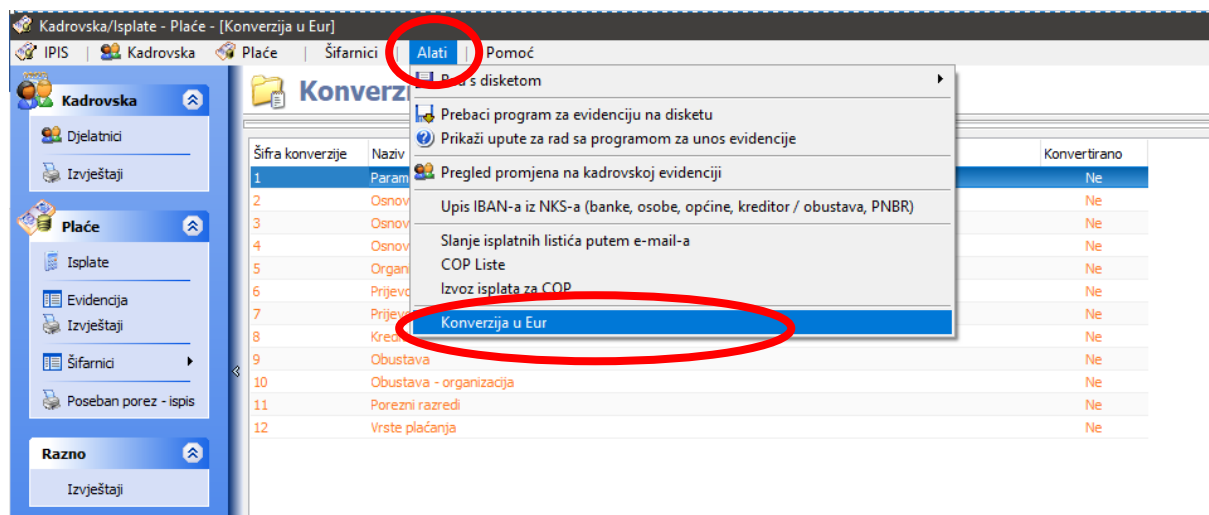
Kadrovska/Isplate - Plaće - [Konverzija u Eur]

IPIS | Kadrovska | Plaće | Šifarnici | Alati | Pomoć

Kadrovska
Djelatnici
Izvještaji

Plaće
Isplate
Evidencija
Izvještaji
Šifarnici
Poseban porez - ispis

Razno
Izvještaji

Konverzi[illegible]

Rad s disketom
Prebaci program za evidenciju na disketu
Prikaži upute za rad sa programom za unos evidencije
Pregled promjena na kadrovskoj evidenciji
Upis IBAN-a iz NKS-a (banke, osobe, općine, kreditor / obustava, PNBR)
Slanje isplatnih listića putem e-mail-a
COP Liste
Izvoz isplata za COP
Konverzija u Eur

| Šifra konverzije | Naziv | Konvertirano |
|---|---|---|
| 1 | Param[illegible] | Ne |
| 2 | Osnov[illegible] | Ne |
| 3 | Osnov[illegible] | Ne |
| 4 | Osnov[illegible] | Ne |
| 5 | Organ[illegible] | Ne |
| 6 | Prijev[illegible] | Ne |
| 7 | Prijev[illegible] | Ne |
| 8 | Kredi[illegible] | Ne |
| 9 | Obustava | Ne |
| 10 | Obustava - organizacija | Ne |
| 11 | Porezni razredi | Ne |
| 12 | Vrste plaćanja | Ne |